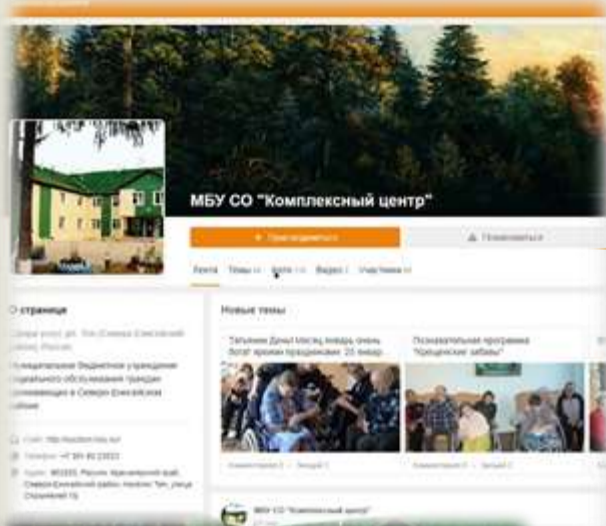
МБУ СО "Комплексный центр"

+ Присоединиться

Пожаловаться

Лента Темы Фото Видео Участники

О странице

Группа Россия

Муниципальное бюджетное учреждение социального обслуживания граждан проживающих в Северо-Енисейском районе

Новые темы

Татьянин День! Месяц январь очень богат яркими праздниками. 25 январ

Познавательная программа "Крещенские забавы"

МБУ СО "Комплексный центр"